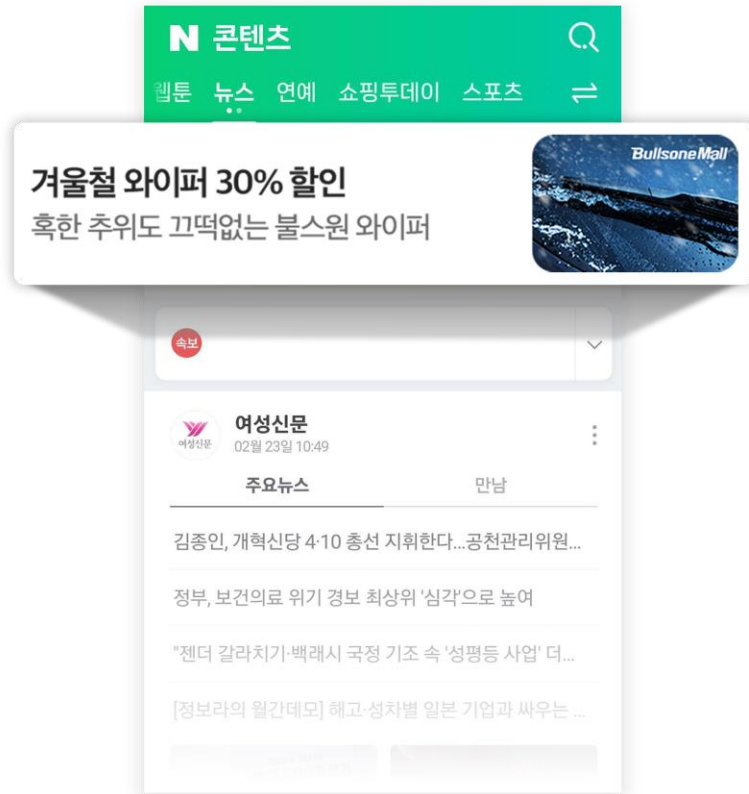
N 콘텐츠

웹툰 뉴스 연예 쇼핑투데이 스포츠

겨울철 와이퍼 30% 할인
혹한 추위도 끄떡없는 불스원 와이퍼

BullsoneMall

속보

여성신문
여성신문
02월 23일 10:49

주요뉴스 만남

김종인, 개혁신당 4·10 총선 지휘한다...공천관리위원...

정부, 보건의료 위기 경보 최상위 '심각'으로 높여

"젠더 갈라치기·백래시 국정 기조 속 '성평등 사업' 더...

[정보라의 월간데모] 해고·성차별 일본 기업과 싸우는 ...